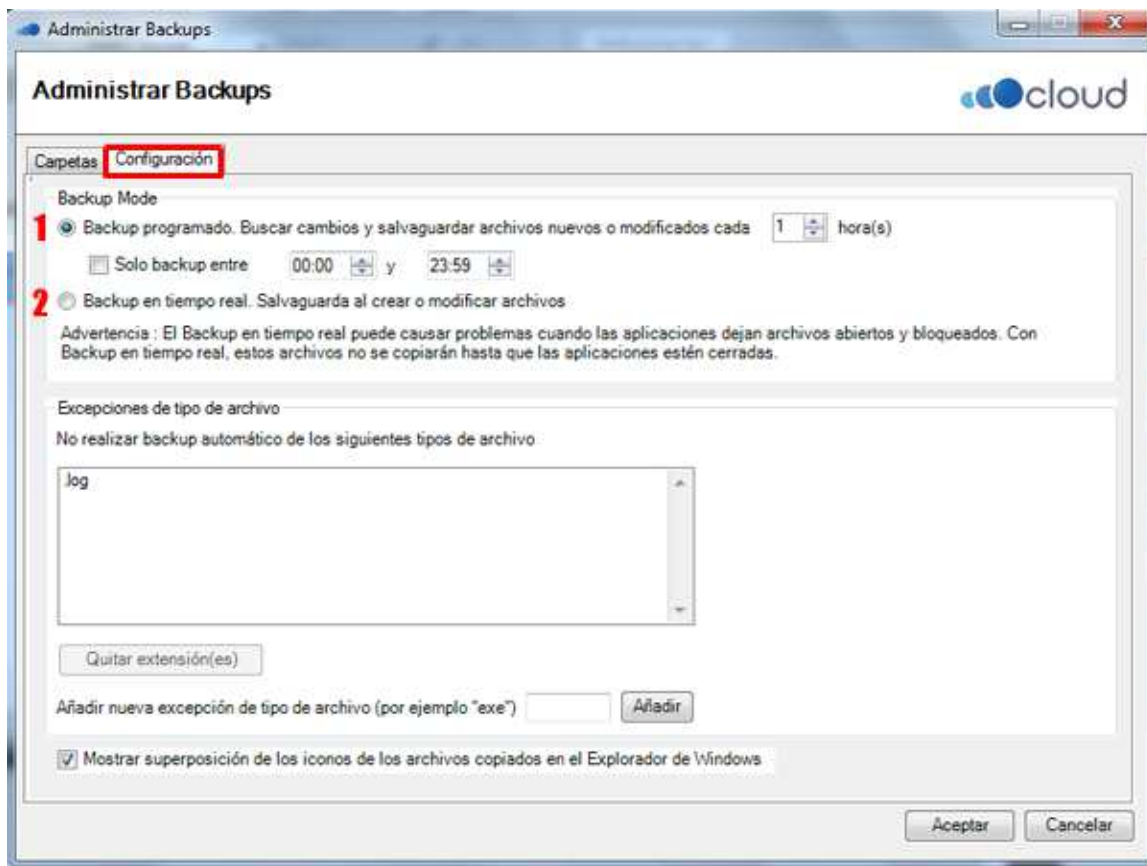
Administrar Backups

Administrar Backups

cloud

Carpetas Configuración

Backup Mode

1 Backup programado. Buscar cambios y salvaguardar archivos nuevos o modificados cada 1 hora(s)

Solo backup entre 00:00 y 23:59

2 Backup en tiempo real. Salvaguarda al crear o modificar archivos

Advertencia : El Backup en tiempo real puede causar problemas cuando las aplicaciones dejan archivos abiertos y bloqueados. Con Backup en tiempo real, estos archivos no se copiarán hasta que las aplicaciones estén cerradas.

Excepciones de tipo de archivo

No realizar backup automático de los siguientes tipos de archivo

.log

Quitar extensión(es)

Añadir nueva excepción de tipo de archivo (por ejemplo "exe") Añadir

Mostrar superposición de los iconos de los archivos copiados en el Explorador de Windows

Aceptar Cancelar